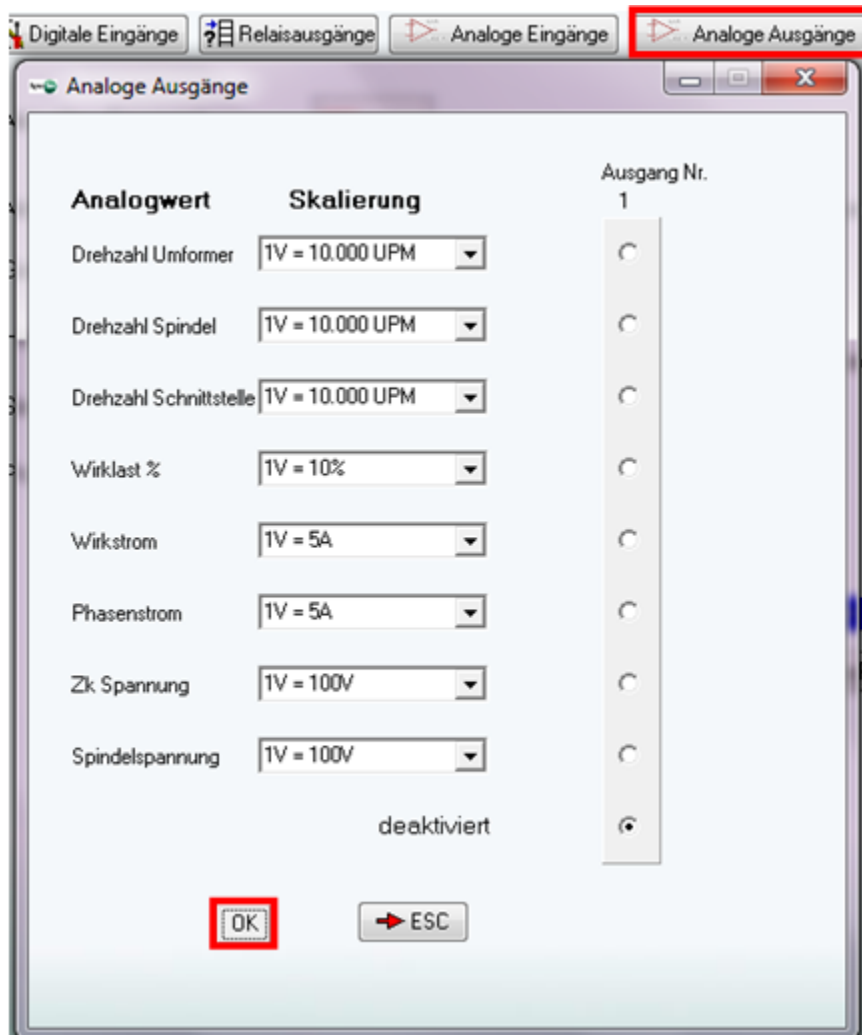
Digitale Eingänge | Relaisausgänge | Analoge Eingänge | Analoge Ausgänge

Analoge Ausgänge

Ausgang Nr.
1

| Analogwert | Skalierung |
|---|---|
| Drehzahl Umformer | 1V = 10.000 UPM |
| Drehzahl Spindel | 1V = 10.000 UPM |
| Drehzahl Schnittstelle | 1V = 10.000 UPM |
| Wirklast % | 1V = 10% |
| Wirkstrom | 1V = 5A |
| Phasenstrom | 1V = 5A |
| Zk Spannung | 1V = 100V |
| Spindelspannung | 1V = 100V |

deaktiviert

OK
ESC